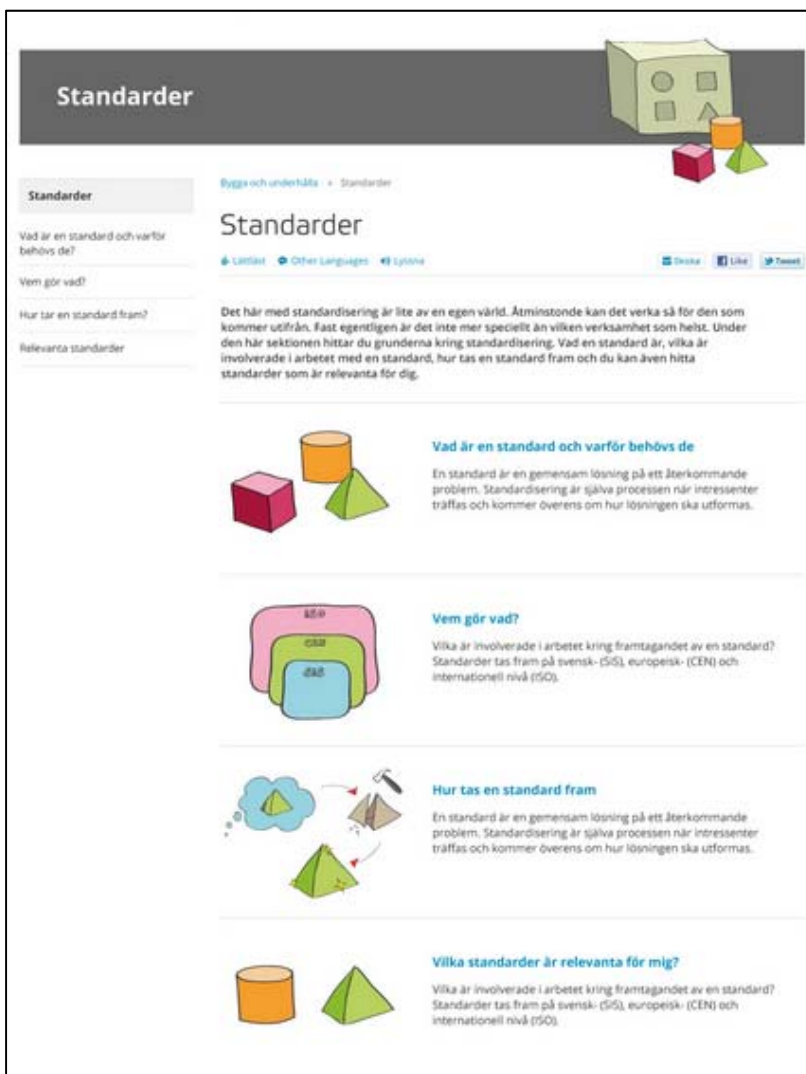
Standarder

Standarder

Vad är en standard och varför behövs de?

Vem gör vad?

Hur tar en standard fram?

Relevanta standarder

Bygga och underhålla » Standarder

Standarder

Lättläst Other Languages Lyssna

Dela Like Tweet

Det här med standardisering är lite av en egen värld. Åtminstonde kan det verka så för den som kommer utifrån. Fast egentligen är det inte mer speciellt än vilken verksamhet som helst. Under den här sektionen hittar du grunderna kring standardisering. Vad en standard är, vilka är involverade i arbetet med en standard, hur tas en standard fram och du kan även hitta standarder som är relevanta för dig.

Vad är en standard och varför behövs de

En standard är en gemensam lösning på ett återkommande problem. Standardisering är själva processen när intressenter träffas och kommer överens om hur lösningen ska utformas.

ISO
CEN
SIS

Vem gör vad?

Vilka är involverade i arbetet kring framtagandet av en standard? Standarder tas fram på svensk- (SIS), europeisk- (CEN) och internationell nivå (ISO).

Hur tas en standard fram

En standard är en gemensam lösning på ett återkommande problem. Standardisering är själva processen när intressenter träffas och kommer överens om hur lösningen ska utformas.

Vilka standarder är relevanta för mig?

Vilka är involverade i arbetet kring framtagandet av en standard? Standarder tas fram på svensk- (SIS), europeisk- (CEN) och internationell nivå (ISO).